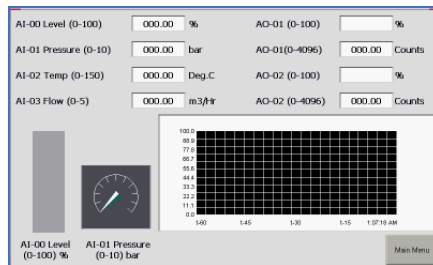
AI-00 Level (0-100) 000.00 %
AI-01 Pressure (0-10) 000.00 bar
AI-02 Temp (0-150) 000.00 Deg.C
AI-03 Flow (0-5) 000.00 m3/Hr

AO-01 (0-100) %
AO-01(0-4096) 000.00 Counts
AO-02 (0-100) %
AO-02 (0-4096) 000.00 Counts

100.0
88.9
77.8
66.7
55.6
44.4
33.3
22.2
11.1
0.0

1-60 1-45 1-30 1-15 1:07:18 AM

AI-00 Level (0-100) %

AI-01 Pressure (0-10) bar

Main Menu